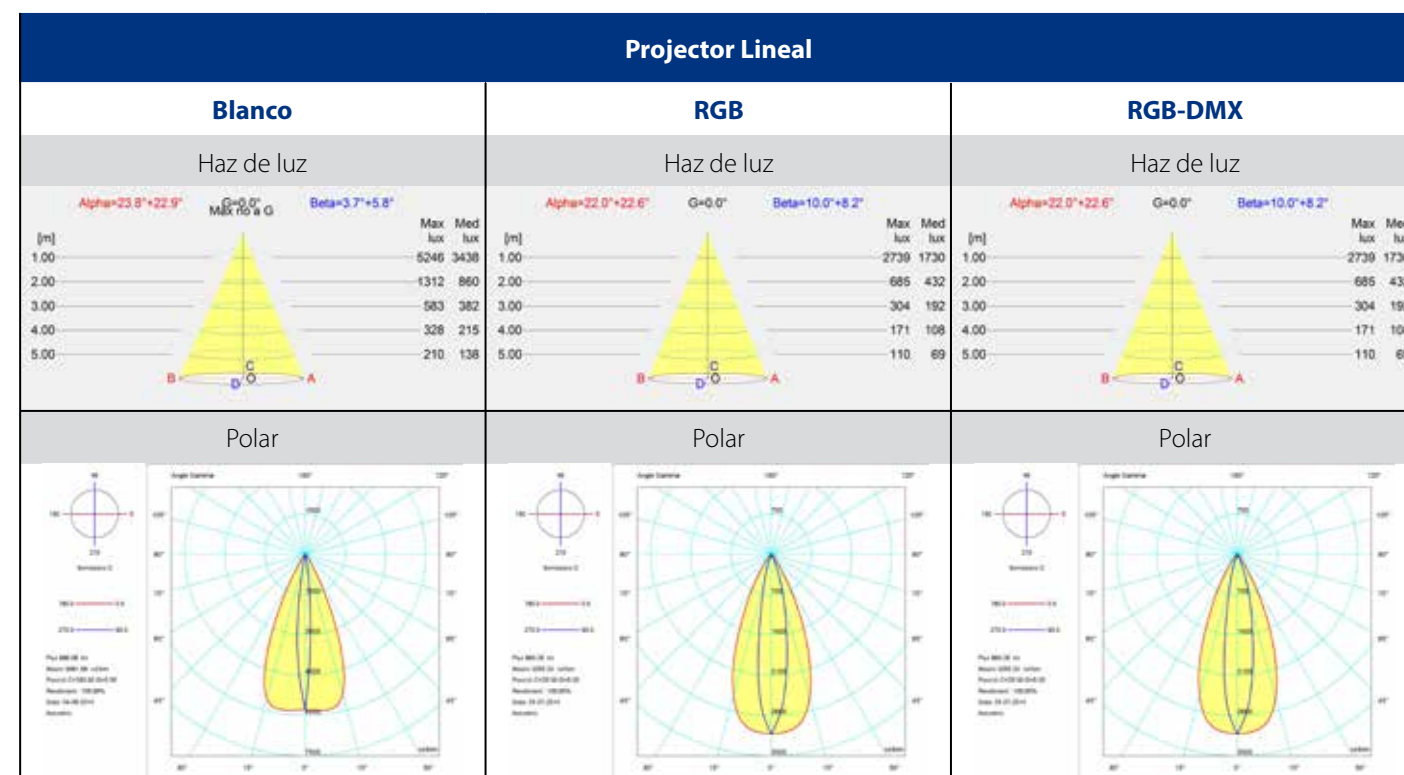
Projector Lineal

| Blanco | RGB | RGB-DMX |
|---|---|---|
| Haz de luz | Haz de luz | Haz de luz |

Alpha=23.8°+22.9° G=0.0° Max no a G Beta=3.7°+5.8°
[m] Max lux Med lux
1.00 5246 3438
2.00 1312 860
3.00 583 382
4.00 328 215
5.00 210 138
B D C O A

Alpha=22.0°+22.6° G=0.0° Beta=10.0°+8.2°
[m] Max lux Med lux
1.00 2739 1730
2.00 685 432
3.00 304 192
4.00 171 108
5.00 110 69
B D C O A

Alpha=22.0°+22.6° G=0.0° Beta=10.0°+8.2°
[m] Max lux Me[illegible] lu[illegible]
1.00 2739 173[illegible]
2.00 685 43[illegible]
3.00 304 19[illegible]
4.00 171 10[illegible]
5.00 110 6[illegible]
B D C O A

| Polar | Polar | Polar |
|---|---|---|

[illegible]